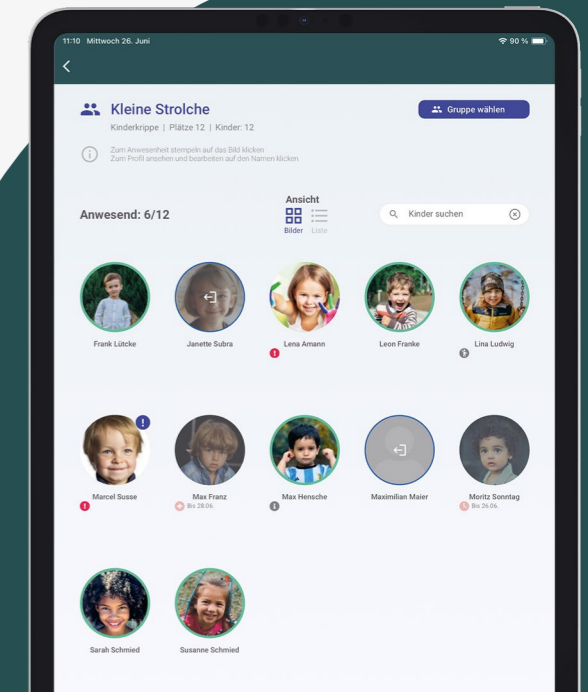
11:10 Mittwoch 26. Juni

90 %

Kleine Strolche

Kinderkrippe | Plätze 12 | Kinder: 12

Gruppe wählen

Zum Anwesenheit stempeln auf das Bild klicken
Zum Profil ansehen und bearbeiten auf den Namen klicken

Anwesend: 6/12

Ansicht

Bilder Liste

Kinder suchen

Frank Lütcke

Janette Subra

Lena Amann

Leon Franke

Lina Ludwig

Marcel Susse

Max Franz

Bis 28.06.

Max Hensche

Maximilian Maier

Moritz Sonntag

Bis 26.06.

Sarah Schmied

Susanne Schmied